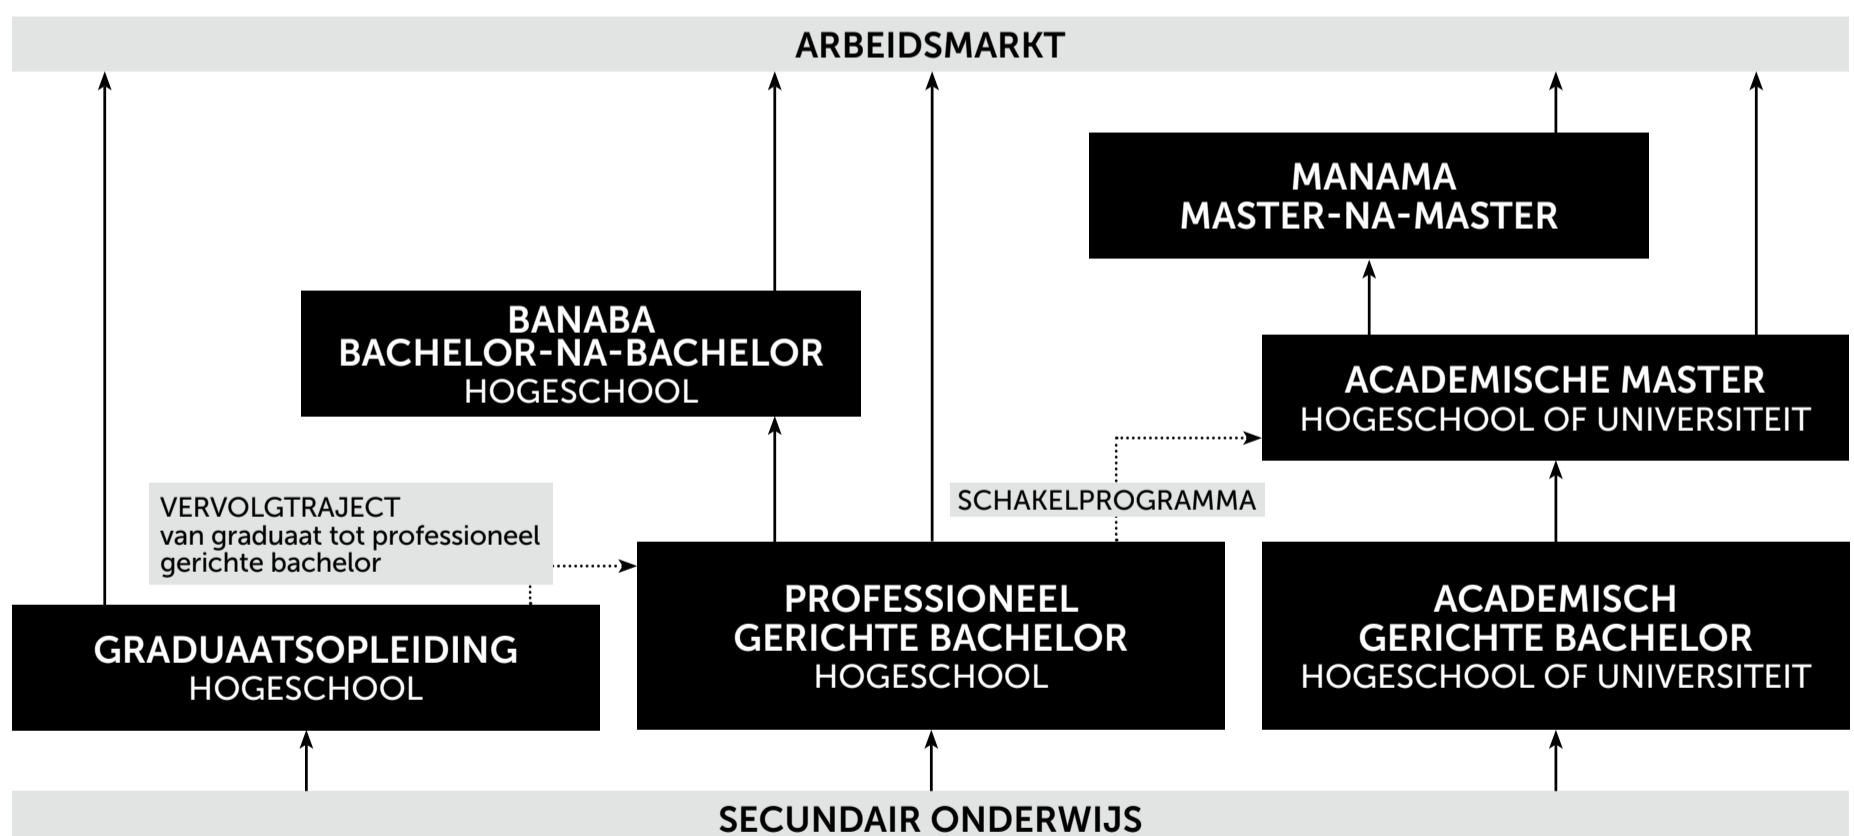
ARBEIDSMARKT

MANAMA
MASTER-NA-MASTER

BANABA
BACHELOR-NA-BACHELOR
HOGESCHOOL

ACADEMISCHE MASTER
HOGESCHOOL OF UNIVERSITEIT

VERVOLGTRAJECT
van graduaat tot professioneel gerichte bachelor

SCHAKELPROGRAMMA

GRADUAATSOPLEIDING
HOGESCHOOL

PROFESSIONEEL
GERICHTE BACHELOR
HOGESCHOOL

ACADEMISCH
GERICHTE BACHELOR
HOGESCHOOL OF UNIVERSITEIT

SECUNDAIR ONDERWIJS